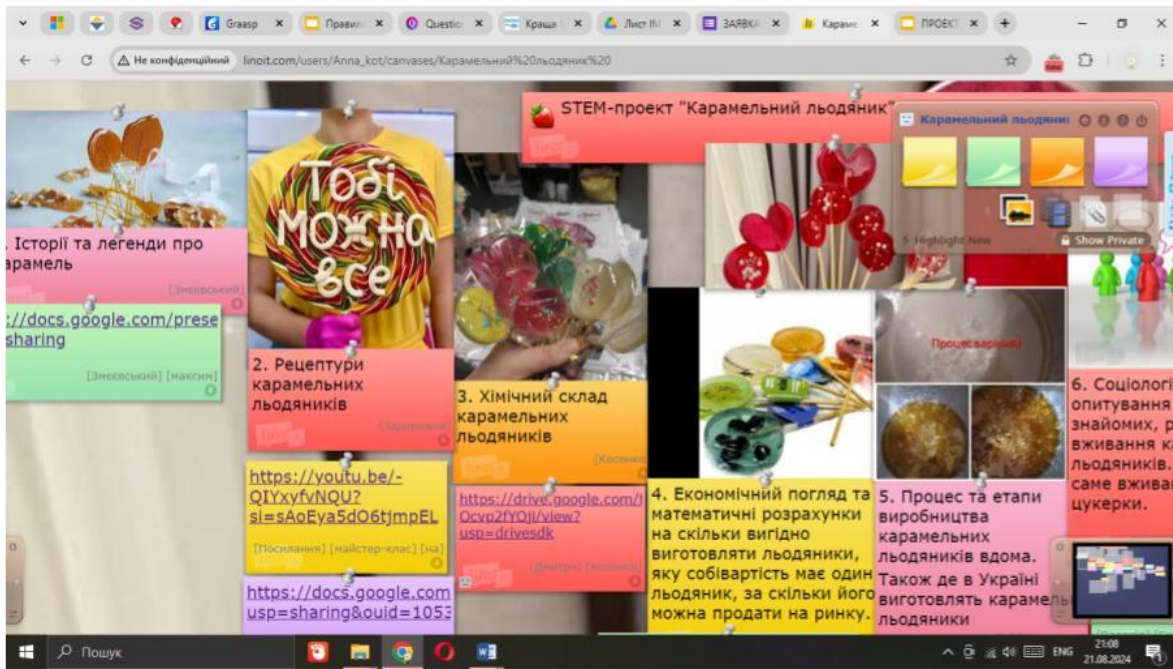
Graasp ×
Правил ×
Questio ×
Краща ×
Лист М ×
ЗАЯВКА ×
Караме ×
ПРОЕКТ ×

Не конфіденційний linoit.com/users/Anna_kot/canvases/Карамельний%20льодяник%20

STEM-проект "Карамельний льодяник"

Карамельний льодяник

5 Highlight New
Show Private

. Історії та легенди про карамель
[Змеєвський]

://docs.google.com/prese sharing
[Змеєвський] [максим]

Тобі можна все

2. Рецептури карамельних льодяників
[Задорожна]

3. Хімічний склад карамельних льодяників
[Косенко]

https://youtu.be/-QIYxyfvNQU?si=sAoEya5dO6tjmpEL
[Посилання] [майстер-клас] [на]

https://drive.google.com/Ocvp2fYOji/view?usp=drivesdk
[Дмитро] [Косенко]

https://docs.google.com usp=sharing&ouid=1053

4. Економічний погляд та математичні розрахунки на скільки вигідно виготовляти льодяники, яку собівартість має один льодяник, за скільки його можна продати на ринку.

Процес варіння

5. Процес та етапи виробництва карамельних льодяників вдома. Також де в Україні виготовлять карамель льодяники

6. Соціологі опитування знайомих, р вживання к льодяників. саме вжива цукерки.

Пошук
ENG
21:08
21.08.2024